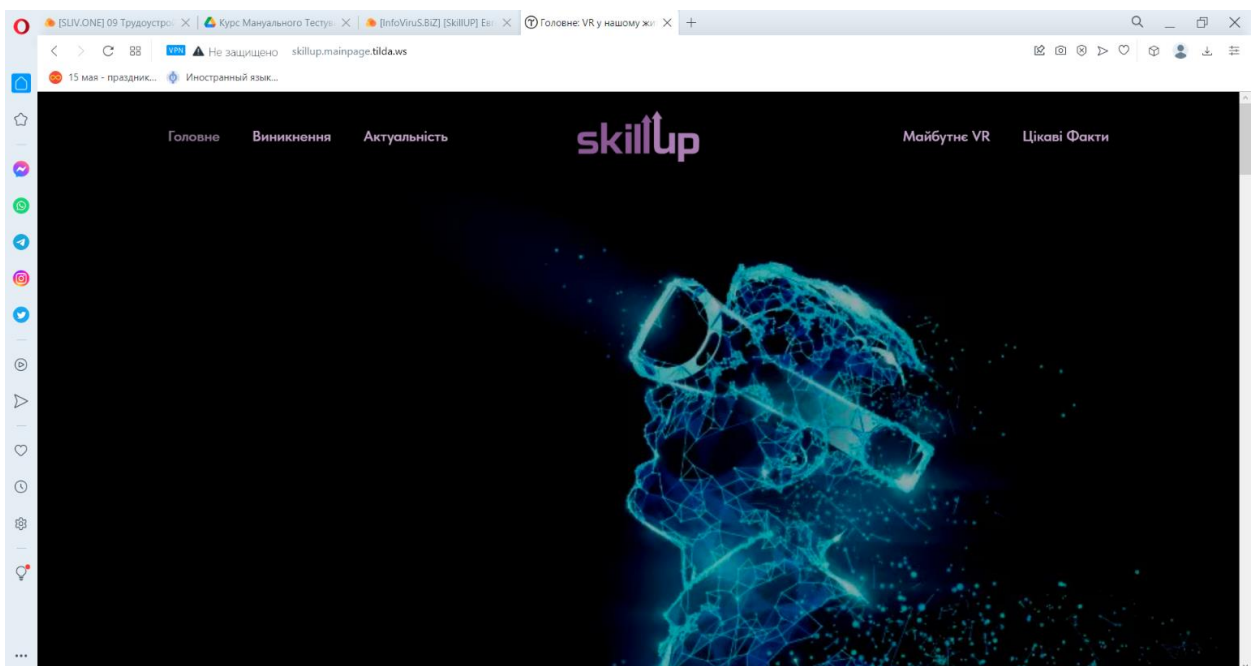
[SLIV.ONE] 09 Трудоустро
Курс Мануального Тесту
[InfoViruS.BiZ] [SkillUP] Ев
Головне: VR у нашому жи
+

VPN Не защищено skillup.mainpage.tilda.ws

15 мая - праздник...
Иностранный язык...

Головне Виникнення Актуальність skillup Майбутнє VR Цікаві Факти